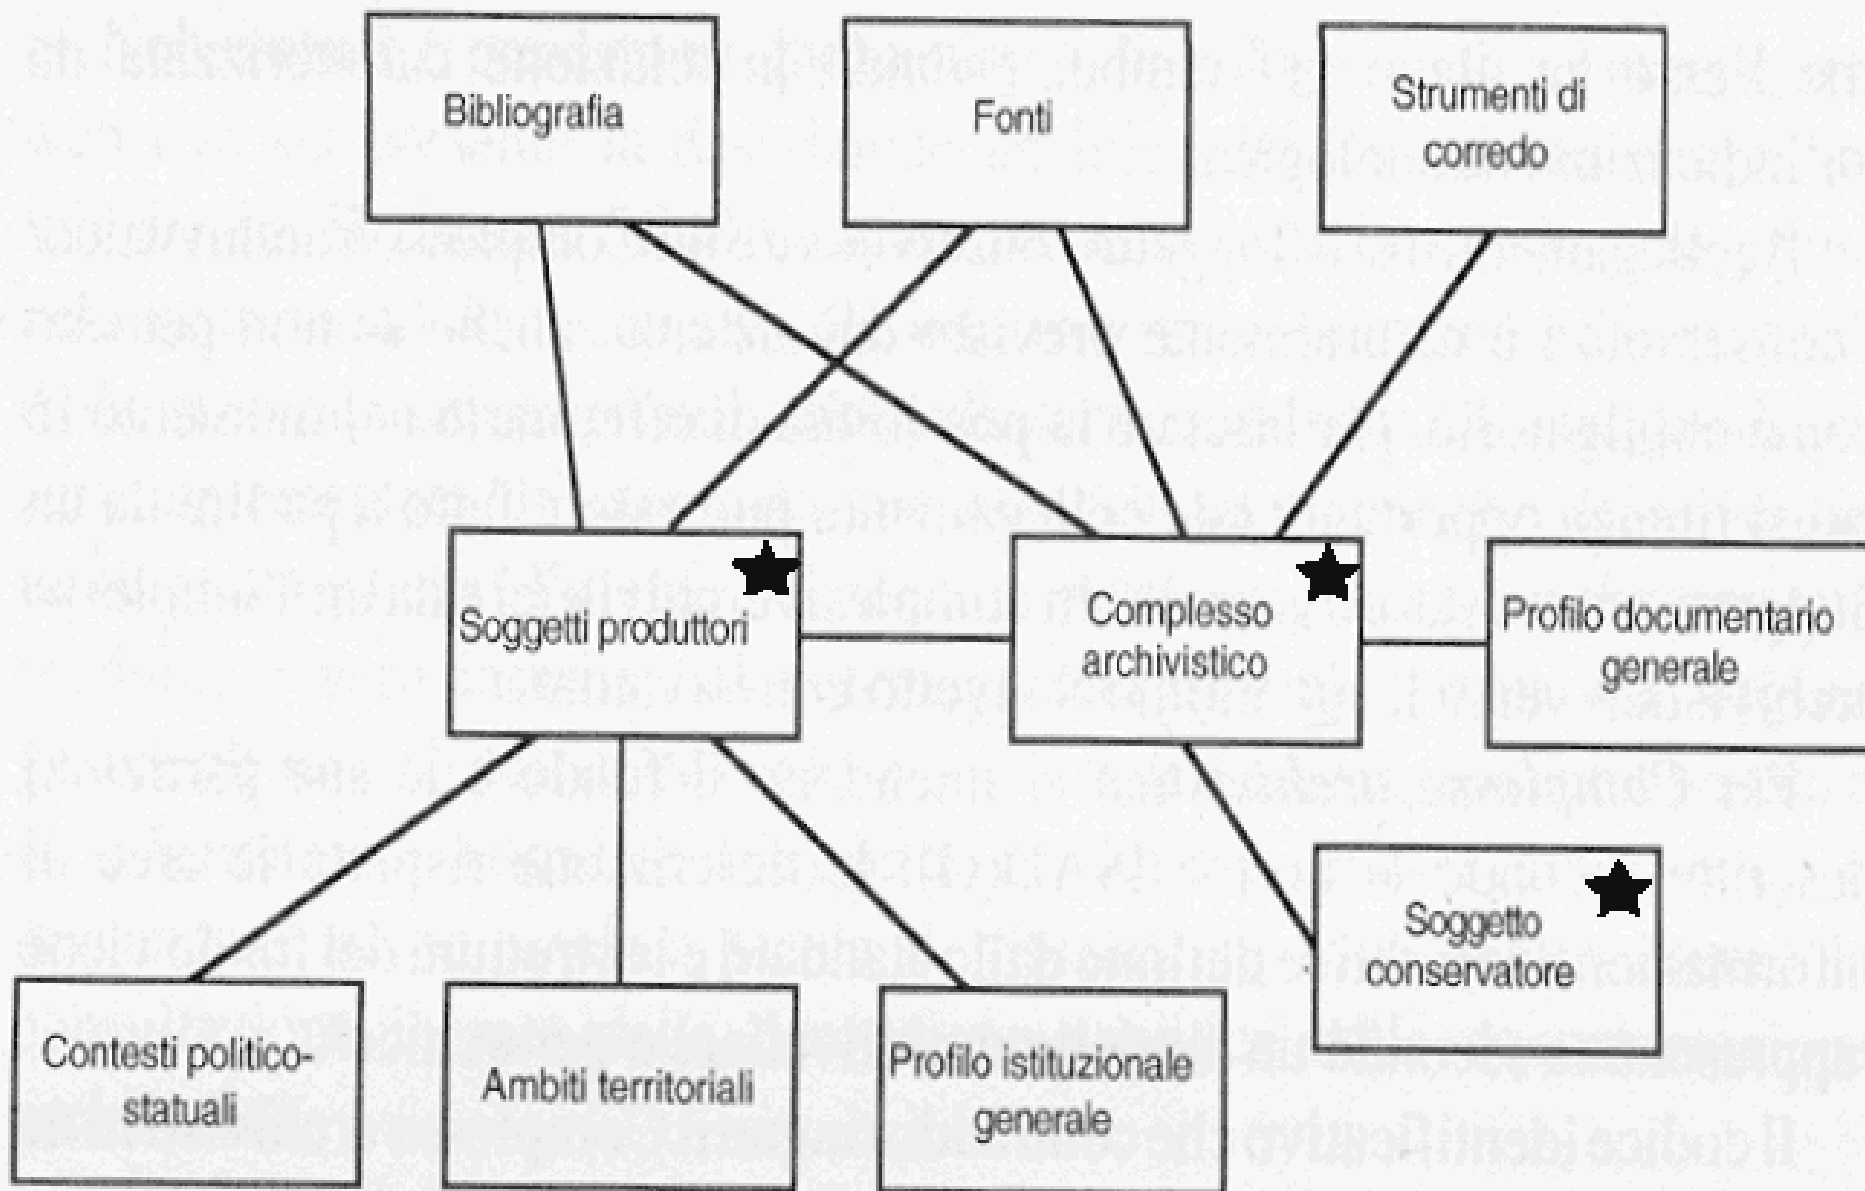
Bibliografia

Fonti

Strumenti di corredo

Soggetti produttori

Complesso archivistico

Profilo documentario generale

Soggetto conservatore

Contesti politico-statuali

Ambiti territoriali

Profilo istituzionale generale